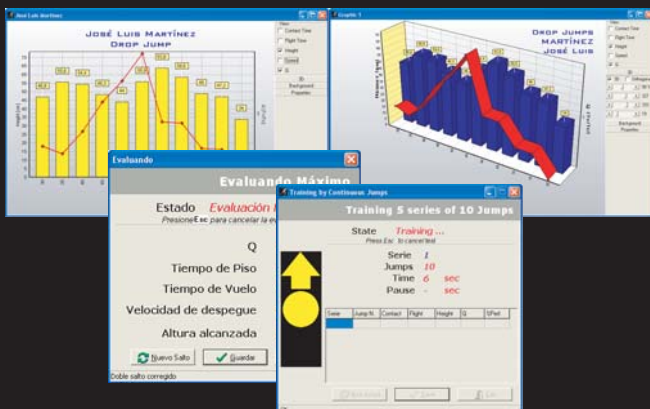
José Luis Martínez

José Luis Martínez
Drop Jump

View
Contact Time
Flight Time
Height
Speed
Q
Background
Properties

Graphic 5

Drop Jumps
Martínez
José Luis

View
Contact Time
Flight Time
Height
Speed
Background
Properties

Evaluando

Evaluando Máximo

Estado Evaluación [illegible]
Presione Esc para cancelar la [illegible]

Q
Tiempo de Piso
Tiempo de Vuelo
Velocidad de despegue
Altura alcanzada

Nuevo Salto
Guardar

Doble salto corregido

Training by Continuous Jumps

Training 5 series of 10 Jumps

State Training ...
Press Esc to cancel test

Serie 1
Jumps 10
Time 6 sec
Pause - sec

| Serie | Jump N. | Contact | Flight | Height | Q | %Perf |
|---|---|---|---|---|---|---|
| | | | | | | |

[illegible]
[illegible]
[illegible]